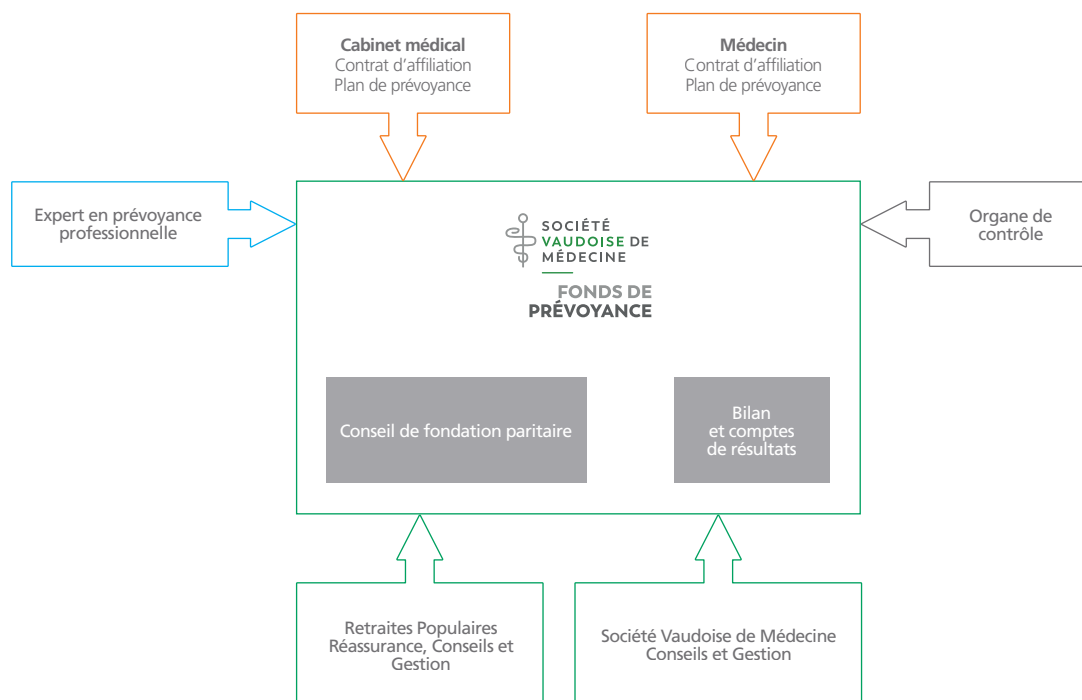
**Cabinet médical**
Contrat d'affiliation
Plan de prévoyance

**Médecin**
Contrat d'affiliation
Plan de prévoyance

Expert en prévoyance professionnelle

SOCIÉTÉ VAUDOISE DE MÉDECINE

FONDS DE PRÉVOYANCE

Organe de contrôle

Conseil de fondation paritaire

Bilan et comptes de résultats

Retraites Populaires Réassurance, Conseils et Gestion

Société Vaudoise de Médecine Conseils et Gestion